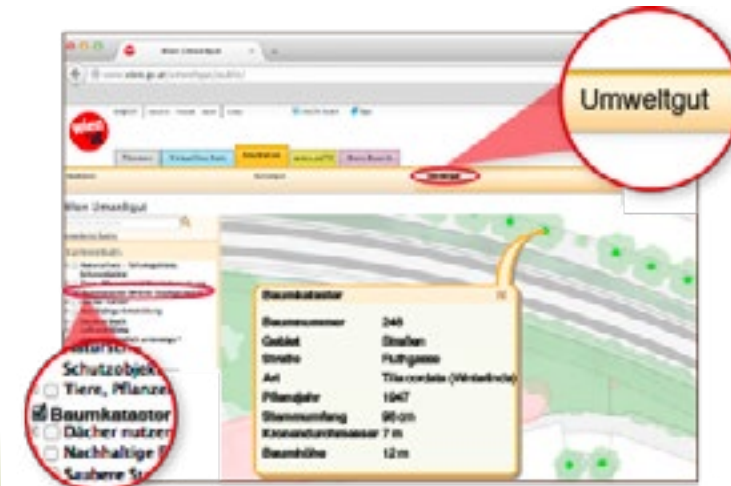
Umweltgut

Wien Umweltgut

Baumkataster

| | |
|---|---|
| Baumnummer | 240 |
| Gebiet | Straßen |
| Straße | Ruthgasse |
| Art | Tilia cordata (Winterlinde) |
| Pflanzjahr | 1947 |
| Stammumfang | 96 cm |
| Kronendurchmesser | 7 m |
| Baumhöhe | 12 m |

Natursch
Schutzobjekt
Tiere, Pflanzen
Baumkataster
Dächer nutzen
Nachhaltige
Saubere S